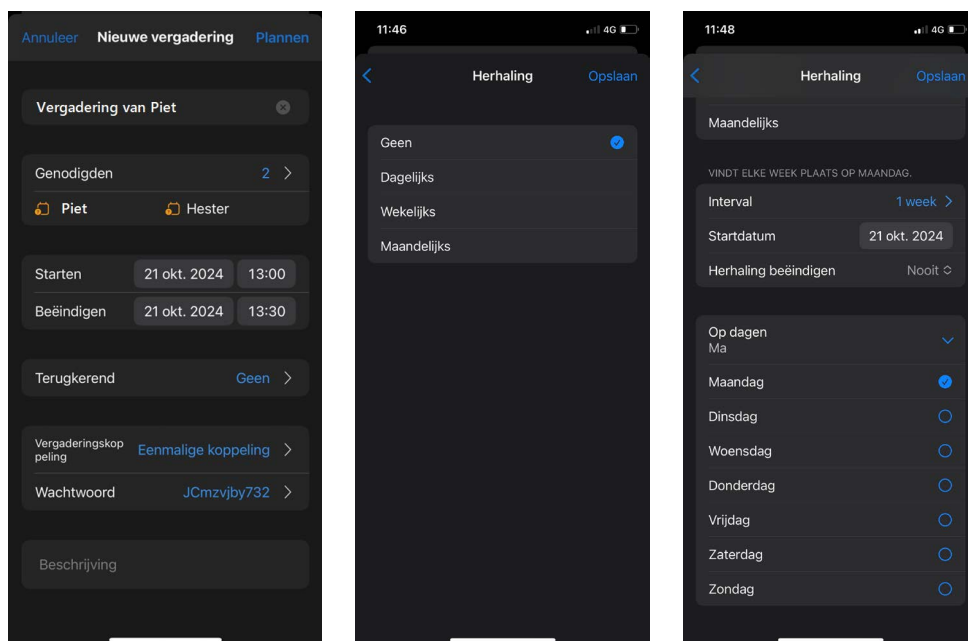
Annuleer Nieuwe vergadering Plannen

Vergadering van Piet

Genodigden 2 >

Piet Hester

Starten 21 okt. 2024 13:00

Beëindigen 21 okt. 2024 13:30

Terugkerend Geen >

Vergaderingskoppeling Eenmalige koppeling >

Wachtwoord JCmzvjby732 >

Beschrijving

11:46 4G

< Herhaling Opslaan

Geen

Dagelijks

Wekelijks

Maandelijks

11:48 4G

< Herhaling Opslaan

Maandelijks

VINDT ELKE WEEK PLAATS OP MAANDAG.

Interval 1 week >

Startdatum 21 okt. 2024

Herhaling beëindigen Nooit

Op dagen
Ma

Maandag

Dinsdag

Woensdag

Donderdag

Vrijdag

Zaterdag

Zondag